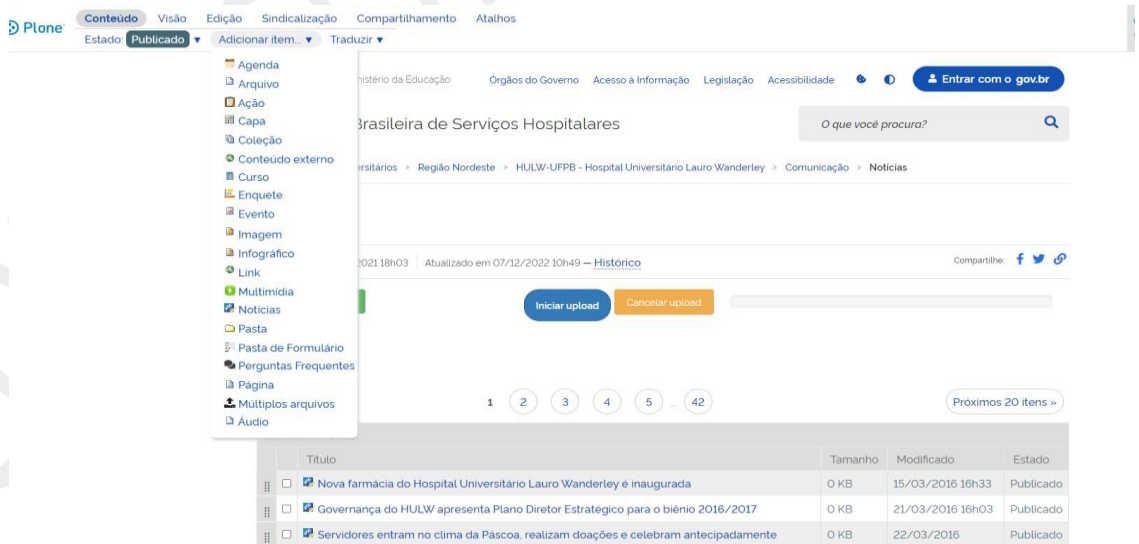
Plone

Conteúdo Visão Edição Sindicalização Compartilhamento Atalhos

Estado: Publicado ▾ Adicionar item... ▾ Traduzir ▾

Agenda
Arquivo
Ação
Capa
Coleção
Conteúdo externo
Curso
Enquete
Evento
Imagem
Infográfico
Link
Multimídia
Notícias
Pasta
Pasta de Formulário
Perguntas Frequentes
Página
Múltiplos arquivos
Áudio

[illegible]nistério da Educação Órgãos do Governo Acesso à Informação Legislação Acessibilidade

Entrar com o gov.br

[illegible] Brasileira de Serviços Hospitalares

O que você procura?

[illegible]rsitários > Região Nordeste > HULW-UFPB - Hospital Universitário Lauro Wanderley > Comunicação > Notícias

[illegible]2021 18h03 | Atualizado em 07/12/2022 10h49 — Histórico

Compartilhe:

Iniciar upload Cancelar upload

1 2 3 4 5 ... 42

Próximos 20 itens »

| | Título | Tamanho | Modificado | Estado |
|---|---|---|---|---|
| | Nova farmácia do Hospital Universitário Lauro Wanderley é inaugurada | 0 KB | 15/03/2016 16h33 | Publicado |
| | Governança do HULW apresenta Plano Diretor Estratégico para o biênio 2016/2017 | 0 KB | 21/03/2016 16h03 | Publicado |
| | Servidores entram no clima da Páscoa, realizam doações e celebram antecipadamente | 0 KB | 22/03/2016 | Publicado |